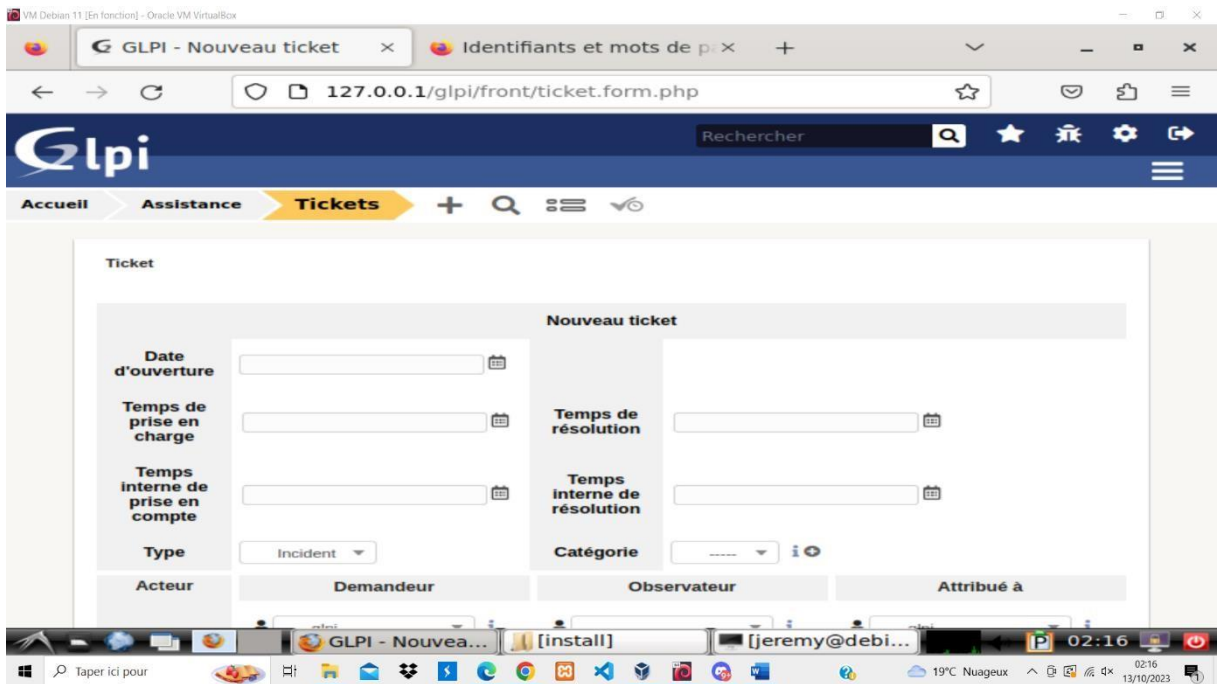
VM Debian 11 [En fonction] - Oracle VM VirtualBox

GLPI - Nouveau ticket ×
Identifiants et mots de p ×
+

127.0.0.1/glpi/front/ticket.form.php

Glpi
Rechercher

Accueil
Assistance
Tickets

Ticket

Nouveau ticket

| | | | |
|---|---|---|---|
| Date d'ouverture | | | |
| Temps de prise en charge | | Temps de résolution | |
| Temps interne de prise en compte | | Temps interne de résolution | |
| Type | Incident | Catégorie | ----- |
| Acteur | Demandeur | Observateur | Attribué à |

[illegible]
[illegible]

GLPI - Nouvea...
[install]
[jeremy@debi...
02:16

Taper ici pour
19°C Nuageux
02:16
13/10/2023